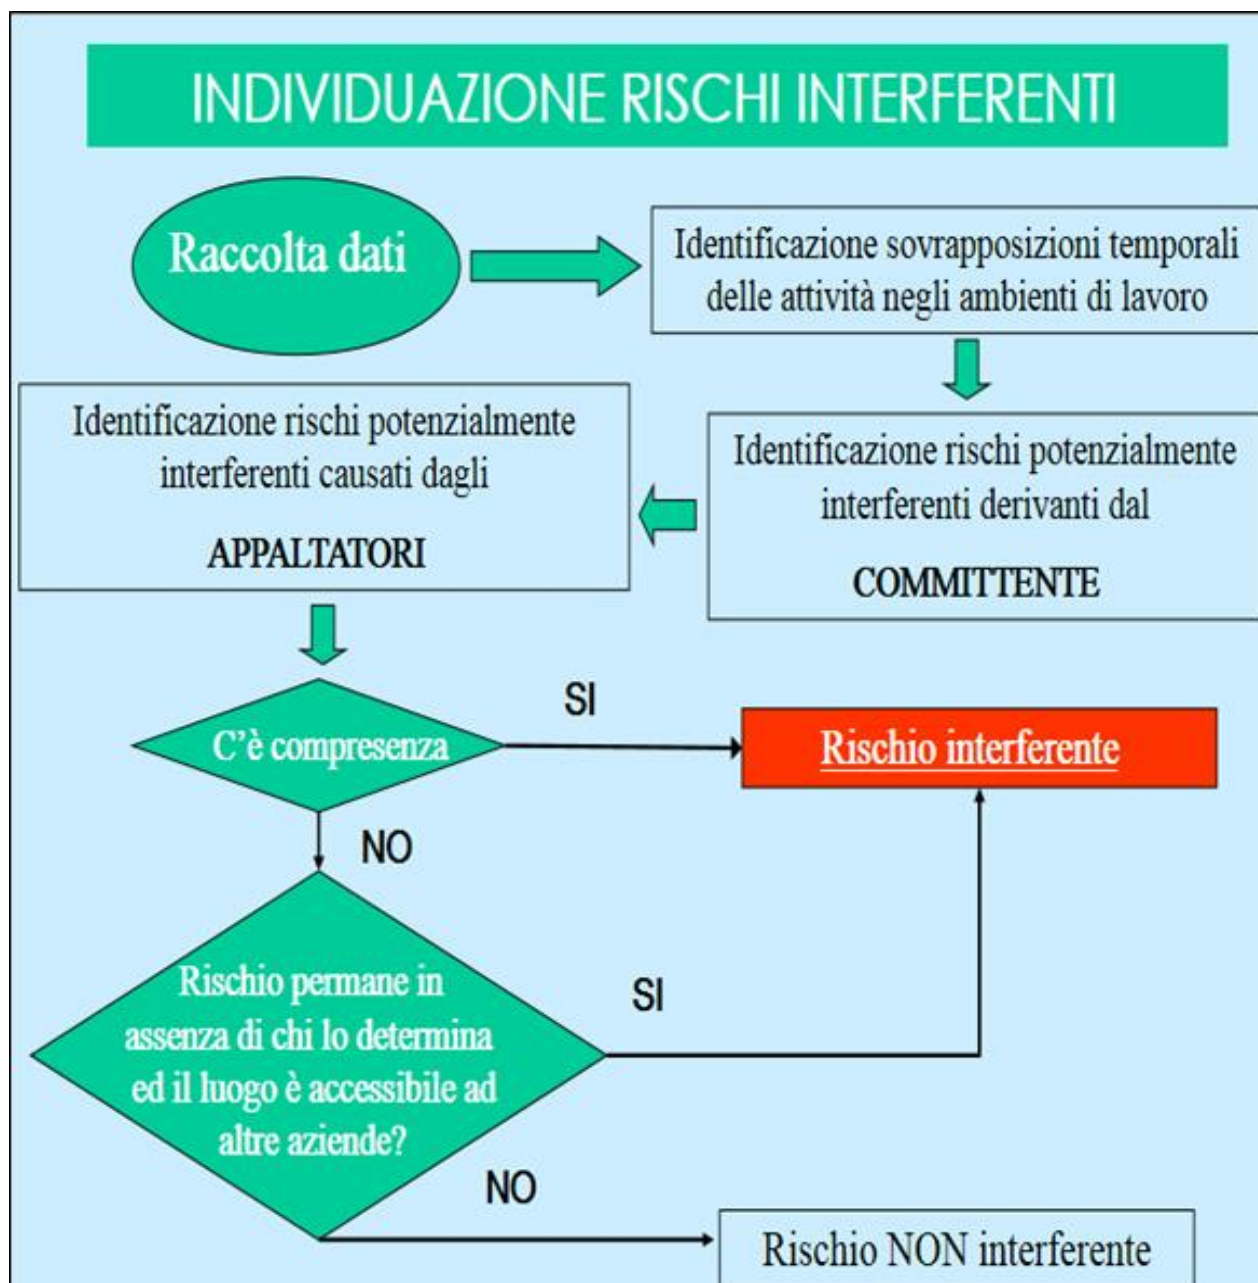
INDIVIDUAZIONE RISCHI INTERFERENTI

Raccolta dati

Identificazione sovrapposizioni temporali delle attività negli ambienti di lavoro

Identificazione rischi potenzialmente interferenti derivanti dal

COMMITTENTE

Identificazione rischi potenzialmente interferenti causati dagli

APPALTATORI

C'è compresenza

SI

Rischio interferente

NO

Rischio permane in assenza di chi lo determina ed il luogo è accessibile ad altre aziende?

SI

NO

Rischio NON interferente